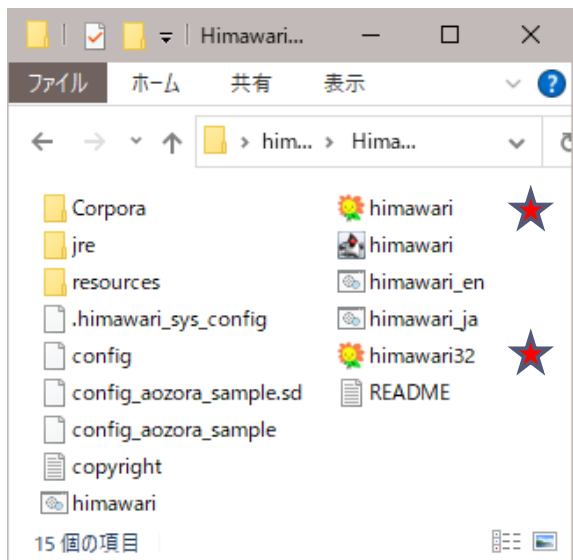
Himawari...

ファイル ホーム 共有 表示

him... > Hima...

Corpora
jre
resources
.himawari_sys_config
config
config_aozora_sample.sd
config_aozora_sample
copyright
himawari

himawari
himawari
himawari_en
himawari_ja
himawari32
README

15 個の項目